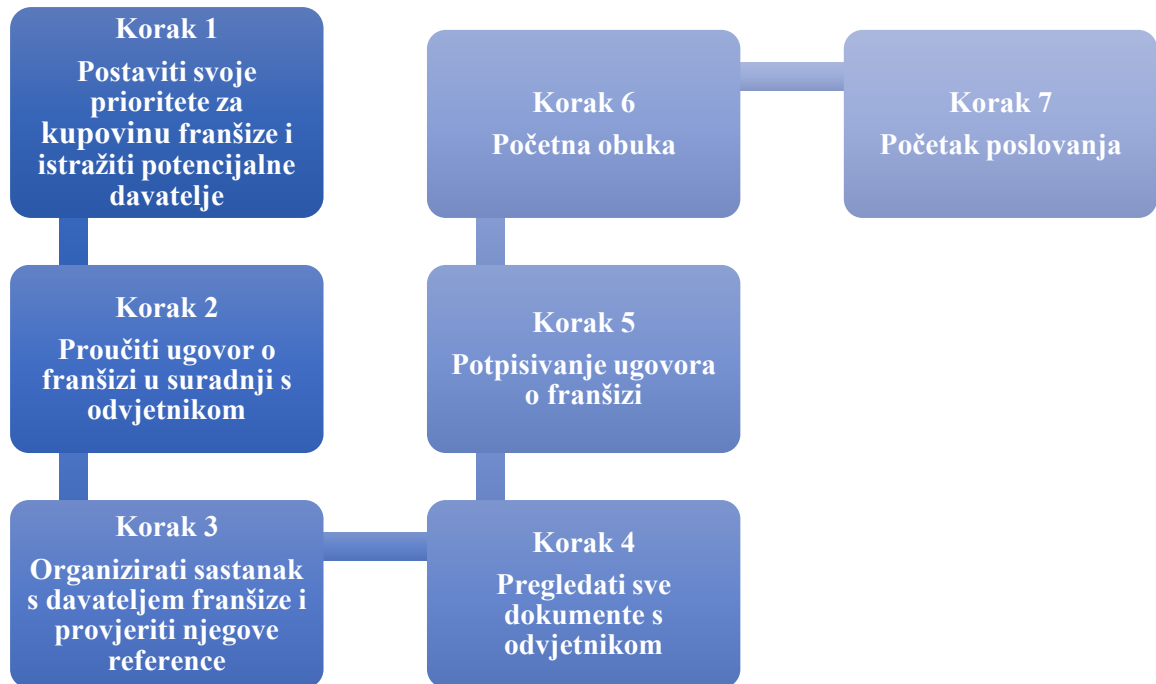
Korak 1
Postaviti svoje prioritete za kupovinu franšize i istražiti potencijalne davatelje

Korak 2
Proučiti ugovor o franšizi u suradnji s odvjetnikom

Korak 3
Organizirati sastanak s davateljem franšize i provjeriti njegove reference

Korak 4
Pregledati sve dokumente s odvjetnikom

Korak 5
Potpisivanje ugovora o franšizi

Korak 6
Početna obuka

Korak 7
Početak poslovanja